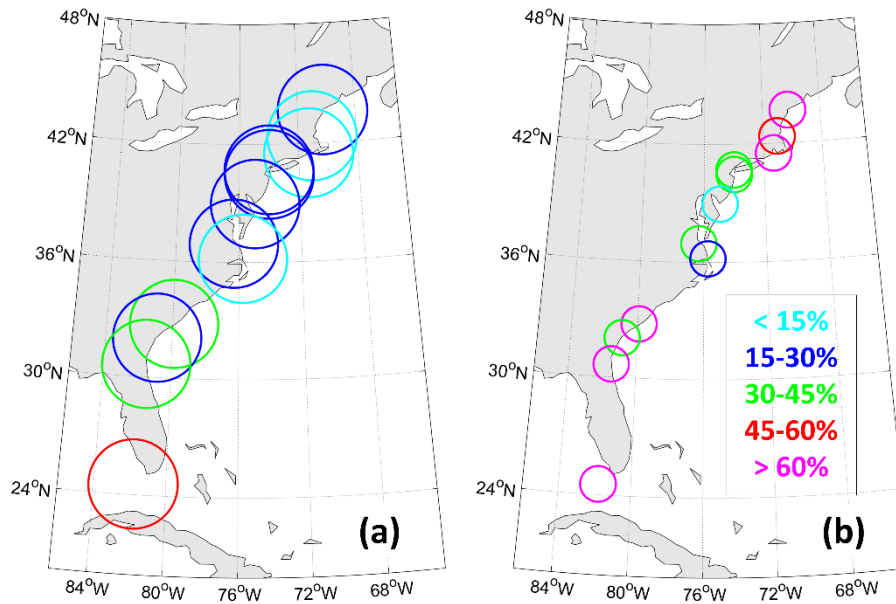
$48^oN$
$42^oN$
$36^oN$
$30^oN$
$24^oN$
(a)
$84^oW$ $80^oW$ $76^oW$ $72^oW$ $68^oW$

$48^oN$
$42^oN$
$36^oN$
$30^oN$
$24^oN$
< 15%
15-30%
30-45%
45-60%
> 60%
(b)
$84^oW$ $80^oW$ $76^oW$ $72^oW$ $68^oW$